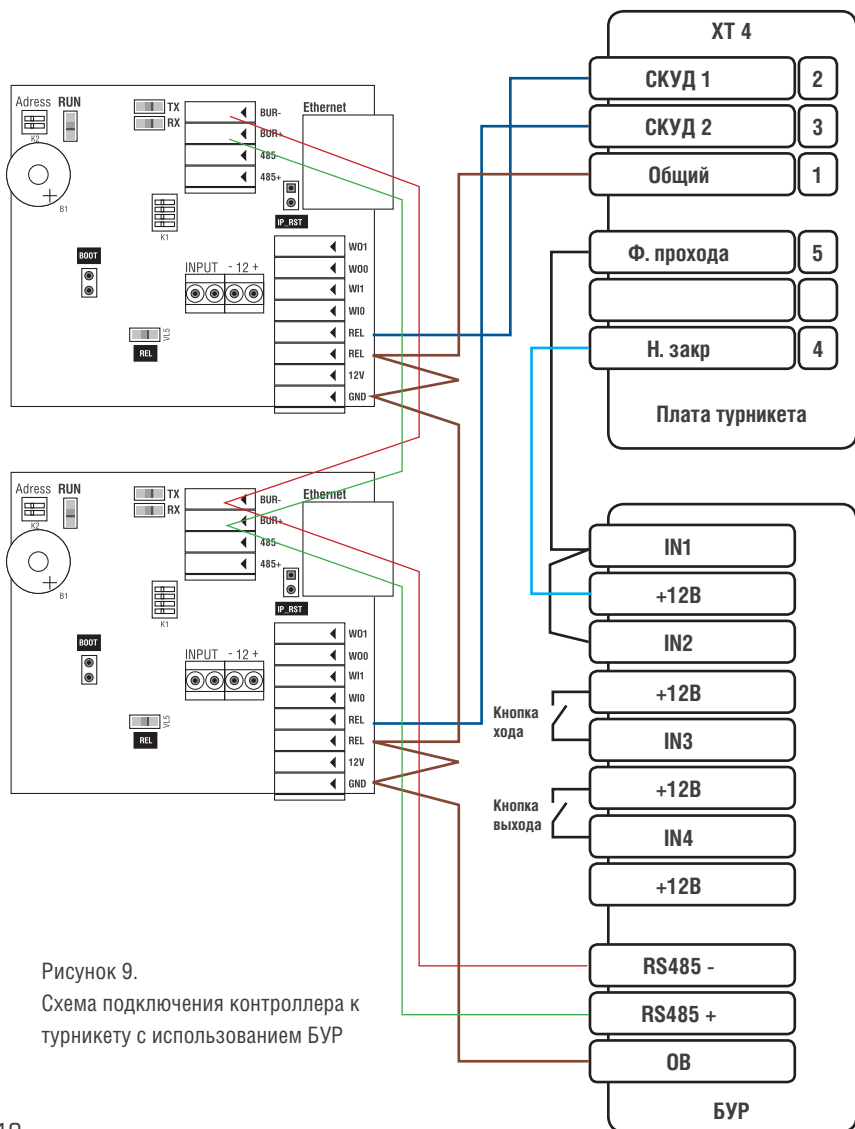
Adress RUN
K2
B1
TX
RX
BUR-
BUR+
485-
485+
Ethernet
IP_RST
K1
BOOT
INPUT - 12 +
WO1
WO0
WI1
WI0
REL
REL
12V
GND
VL5
REL

Adress RUN
K2
B1
TX
RX
BUR-
BUR+
485-
485+
Ethernet
IP_RST
K1
BOOT
INPUT - 12 +
WO1
WO0
WI1
WI0
REL
REL
12V
GND
VL5
REL

XT 4
СКУД 1 | 2
СКУД 2 | 3
Общий | 1
Ф. прохода | 5
Н. закр | 4
Плата турникета

IN1
+12В
IN2
+12В
Кнопка хода
IN3
+12В
Кнопка выхода
IN4
+12В
RS485 -
RS485 +
0В
БУР

Рисунок 9.
Схема подключения контроллера к турникету с использованием БУР

18